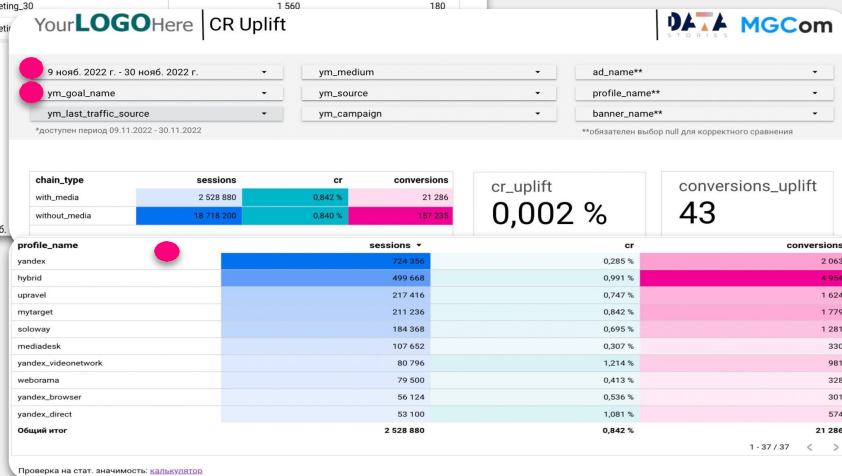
eting_30 1 560 180

YourLOGOHere | CR Uplift

DATA STORIES MGCom

9 нояб. 2022 г. - 30 нояб. 2022 г.
ym_medium
ad_name**
ym_goal_name
ym_source
profile_name**
ym_last_traffic_source
ym_campaign
banner_name**
*доступен период 09.11.2022 - 30.11.2022
**обязателен выбор null для корректного сравнения

| chain_type | sessions | cr | conversions |
|---|---|---|---|
| with_media | 2 528 880 | 0,842 % | 21 286 |
| without_media | 18 718 200 | 0,840 % | 157 235 |

cr_uplift
0,002 %

conversions_uplift
43

| profile_name | sessions ▾ | cr | conversions |
|---|---|---|---|
| yandex | 724 356 | 0,285 % | 2 063 |
| hybrid | 499 668 | 0,991 % | 4 954 |
| upravel | 217 416 | 0,747 % | 1 624 |
| mytarget | 211 236 | 0,842 % | 1 779 |
| soloway | 184 368 | 0,695 % | 1 281 |
| mediadesk | 107 652 | 0,307 % | 330 |
| yandex_videonetwork | 80 796 | 1,214 % | 981 |
| weborama | 79 500 | 0,413 % | 328 |
| yandex_browser | 56 124 | 0,536 % | 301 |
| yandex_direct | 53 100 | 1,081 % | 574 |
| Общий итог | 2 528 880 | 0,842 % | 21 286 |

1 - 37 / 37 < >

Проверка на стат. значимость: калькулятор